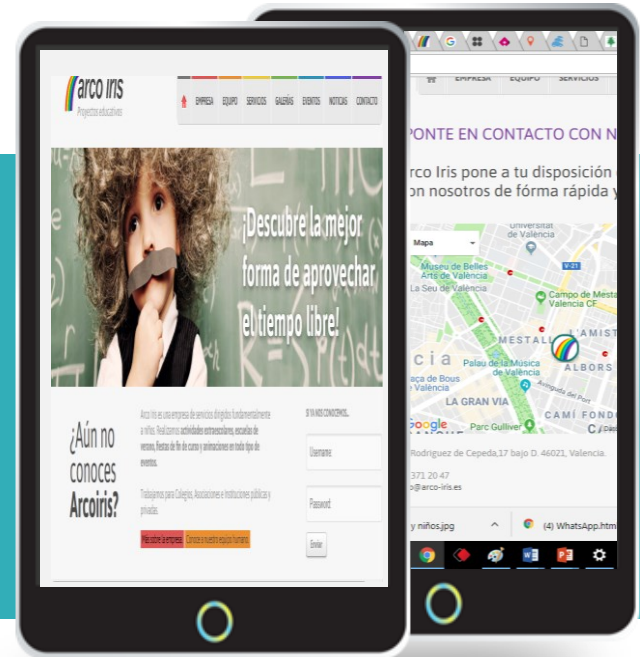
arco iris
Proyectos educativos

EMPRESA EQUIPO SERVICIOS GALERÍAS EVENTOS NOTICIAS CONTACTO

¡Descubre la mejor forma de aprovechar el tiempo libre!

¿Aún no conoces Arcoiris?

Arco Iris es una empresa de servicios dirigidos fundamentalmente a niños. Realizamos actividades extraescolares, escuelas de verano, fiestas de fin de curso y animaciones en todo tipo de eventos.

Trabajamos para Colegios, Asociaciones e Instituciones públicas y privadas.

Más sobre la empresa Conoce a nuestro equipo humano

SI YA NOS CONOCES...
Username
Password
Enviar

EMPRESA EQUIPO SERVICIOS

PONTE EN CONTACTO CON N

rco Iris pone a tu disposición
on nosotros de fórma rápida y

Mapa
Universitat de València
Museu de Belles Arts de València
La Seu de València
Campo de Mestalla Valencia CF
MESTALLA
L'AMIST
Palau de la Música de València
ALBORS
Plaça de Bous de València
LA GRAN VIA
CAMÍ FONDO
Parc Gulliver
Google
V-21

Rodríguez de Cepeda,17 bajo D. 46021, Valencia.
371 20 47
@arco-iris.es

y niños.jpg
(4) WhatsApp.htm